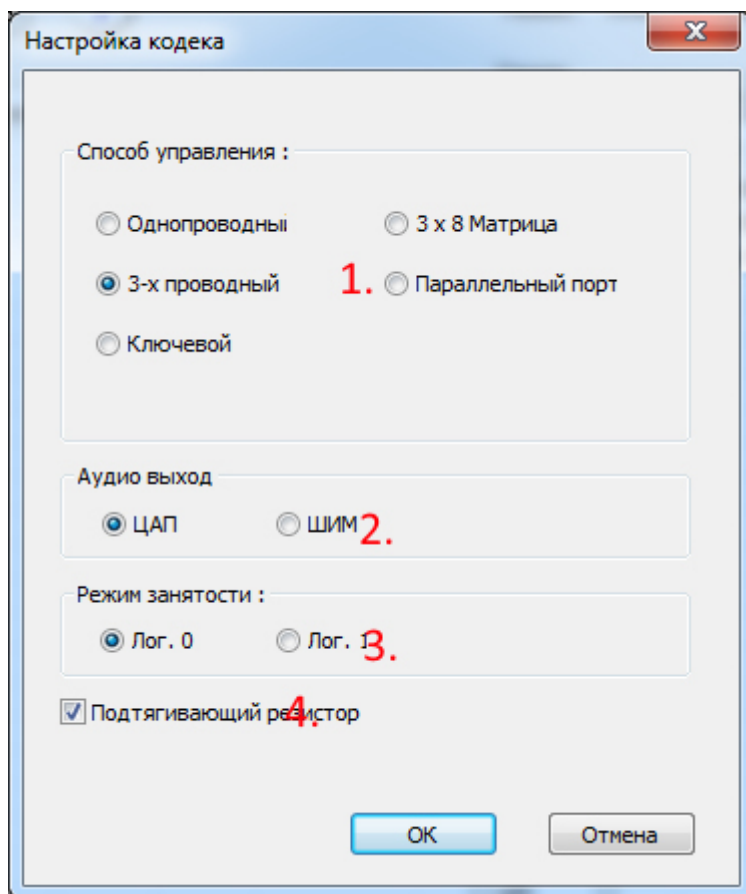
Настройка кодека

Способ управления :

Однопроводны

3 x 8 Матрица

3-х проводный

1.

Параллельный порт

Ключевой

Аудио выход

ЦАП

ШИМ

2.

Режим занятости :

Лог. 0

Лог. 1

3.

Подтягивающий резистор

4.

OK

Отмена